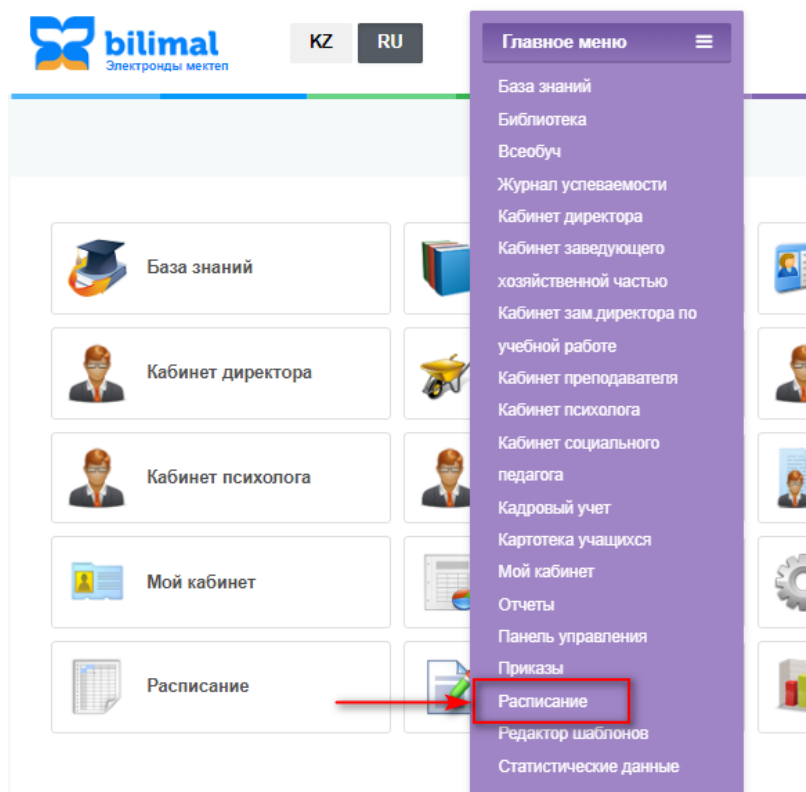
bilimal
Электронды мектеп

KZ RU

Главное меню ≡

База знаний
Библиотека
Всеобуч
Журнал успеваемости
Кабинет директора
Кабинет заведующего хозяйственной частью
Кабинет зам.директора по учебной работе
Кабинет преподавателя
Кабинет психолога
Кабинет социального педагога
Кадровый учет
Картотека учащихся
Мой кабинет
Отчеты
Панель управления
Приказы
Расписание
Редактор шаблонов
Статистические данные

База знаний
Кабинет директора
Кабинет психолога
Мой кабинет
Расписание